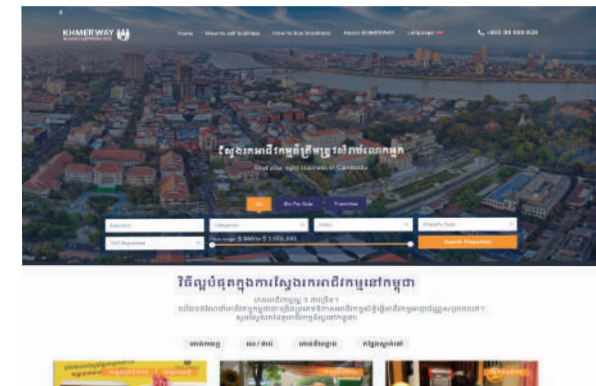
KHMERWAY

Home How to sell business How to buy business About KHMERWAY Language

+855 98 888 828

ស្វែងរកអាជីវកម្មត្រឹមត្រូវសំរាប់លោកអ្នក

Find your right business in Cambodia

All Biz For Sale Franchise

Keyword Category Price Property Type

Price range: $ 500 to $ 1,000,000

Search Properties

វិធីល្អបំផុតក្នុងការស្វែងរកអាជីវកម្មនៅកម្ពុជា

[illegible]

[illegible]